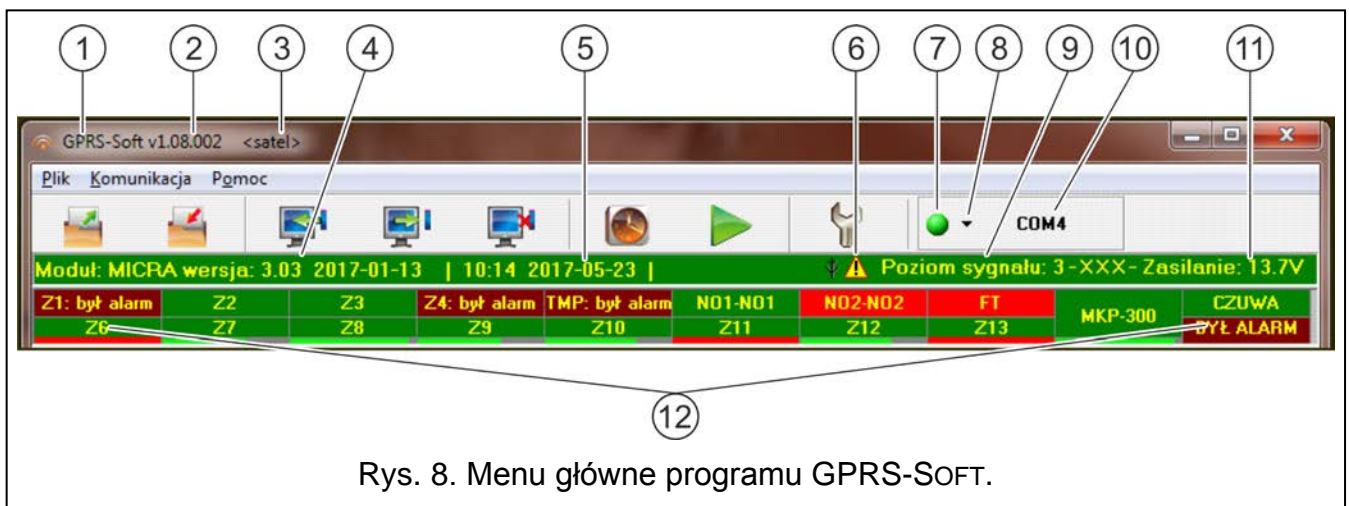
1 2 3 4 5 6 7 8 9 10 11

GPRS-Soft v1.08.002 <satel>

Plik Komunikacja Pomoc

COM4

Moduł: MICRA wersja: 3.03 2017-01-13 | 10:14 2017-05-23 | Poziom sygnału: 3-XXX- Zasilanie: 13.7V

| Z1: był alarm | Z2 | Z3 | Z4: był alarm | TMP: był alarm | N01-N01 | N02-N02 | FT | MKP-300 | CZUWA |
|---|---|---|---|---|---|---|---|---|---|
| Z6 | Z7 | Z8 | Z9 | Z10 | Z11 | Z12 | Z13 | | BYŁ ALARM |

12

Rys. 8. Menu główne programu GPRS-SOFT.